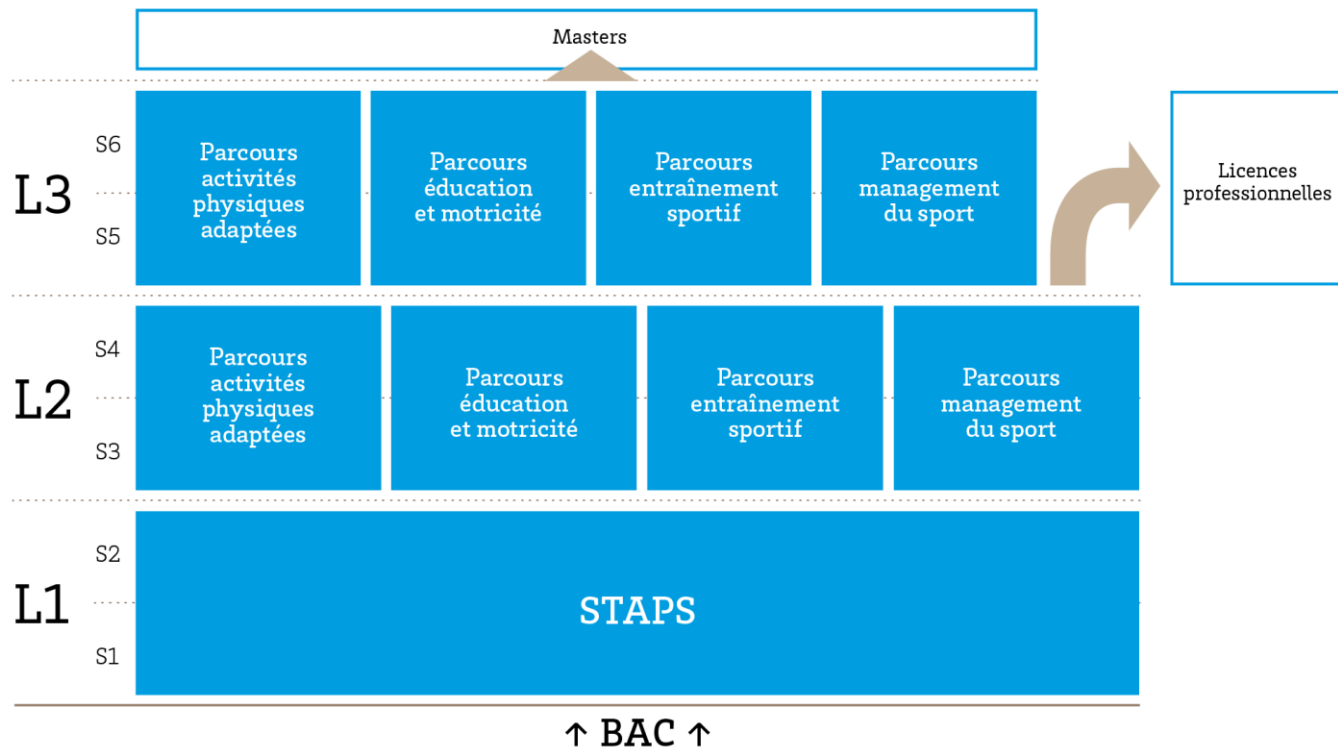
Masters

S6

L3

S5

Parcours activités physiques adaptées

Parcours éducation et motricité

Parcours entraînement sportif

Parcours management du sport

Licences professionnelles

S4

L2

S3

Parcours activités physiques adaptées

Parcours éducation et motricité

Parcours entraînement sportif

Parcours management du sport

S2

L1

S1

STAPS

↑ BAC ↑